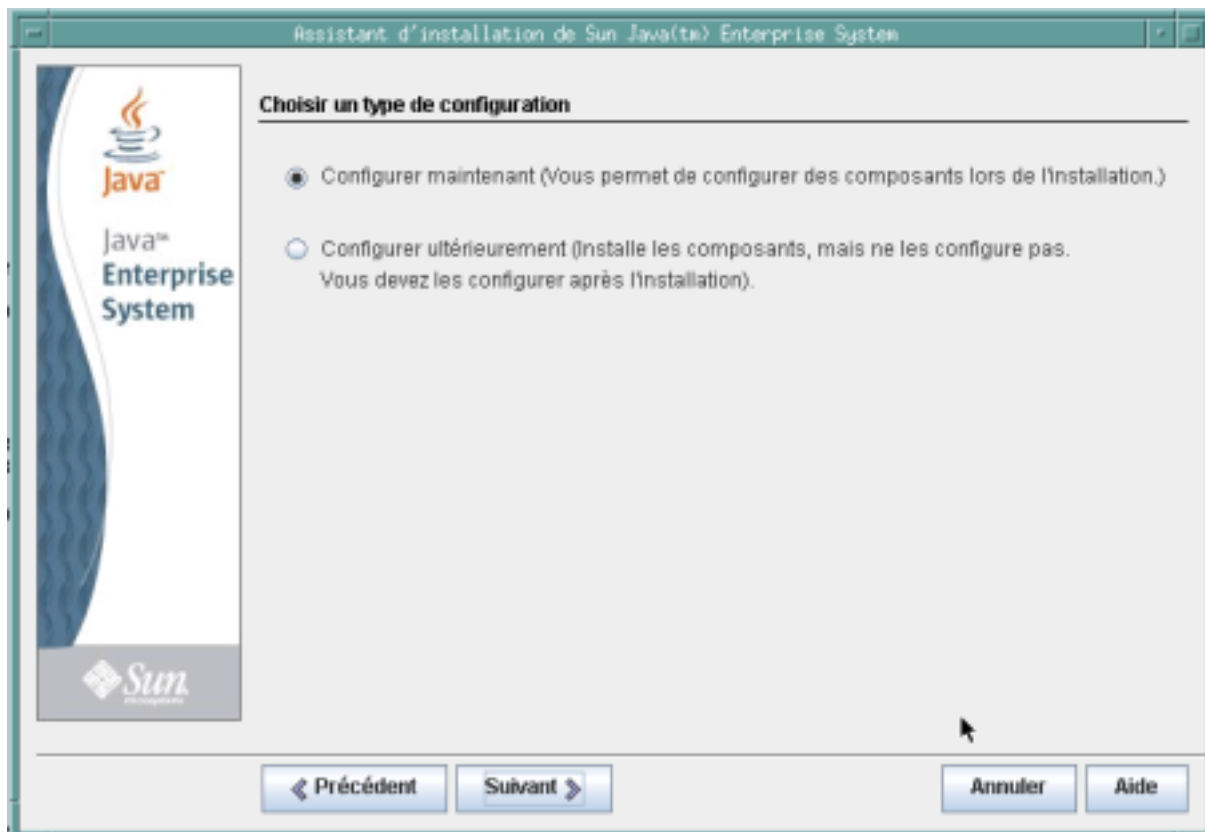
Assistant d'installation de Sun Java(tm) Enterprise System

Java

Java™
Enterprise
System

Sun

Choisir un type de configuration

Configurer maintenant (Vous permet de configurer des composants lors de l'installation.)

Configurer ultérieurement (Installe les composants, mais ne les configure pas. Vous devez les configurer après l'installation).

Précédent
Suivant
Annuler
Aide